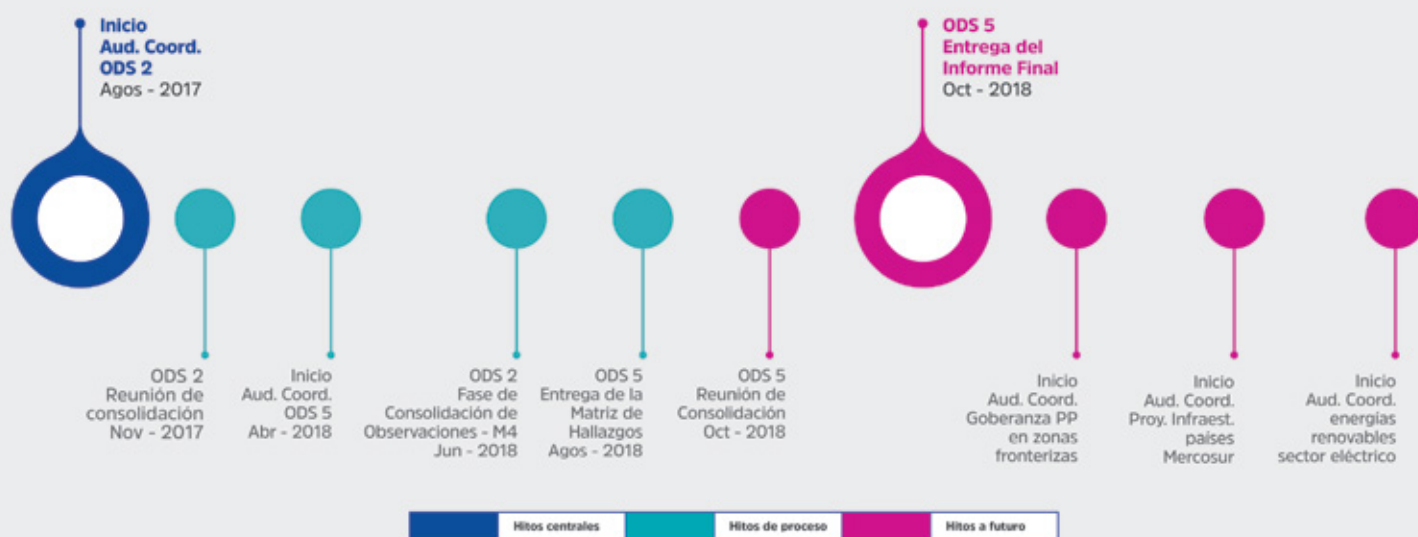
Inicio
Aud. Coord.
ODS 2
Agos - 2017

ODS 5
Entrega del
Informe Final
Oct - 2018

ODS 2
Reunión de
consolidación
Nov - 2017

Inicio
Aud. Coord.
ODS 5
Abr - 2018

ODS 2
Fase de
Consolidación de
Observaciones - M4
Jun - 2018

ODS 5
Entrega de la
Matriz de
Hallazgos
Agos - 2018

ODS 5
Reunión de
Consolidación
Oct - 2018

Inicio
Aud. Coord.
Goberanza PP
en zonas
fronterizas

Inicio
Aud. Coord.
Proy. Infraest.
países
Mercosur

Inicio
Aud. Coord.
energías
renovables
sector eléctrico

Hitos centrales
Hitos de proceso
Hitos a futuro